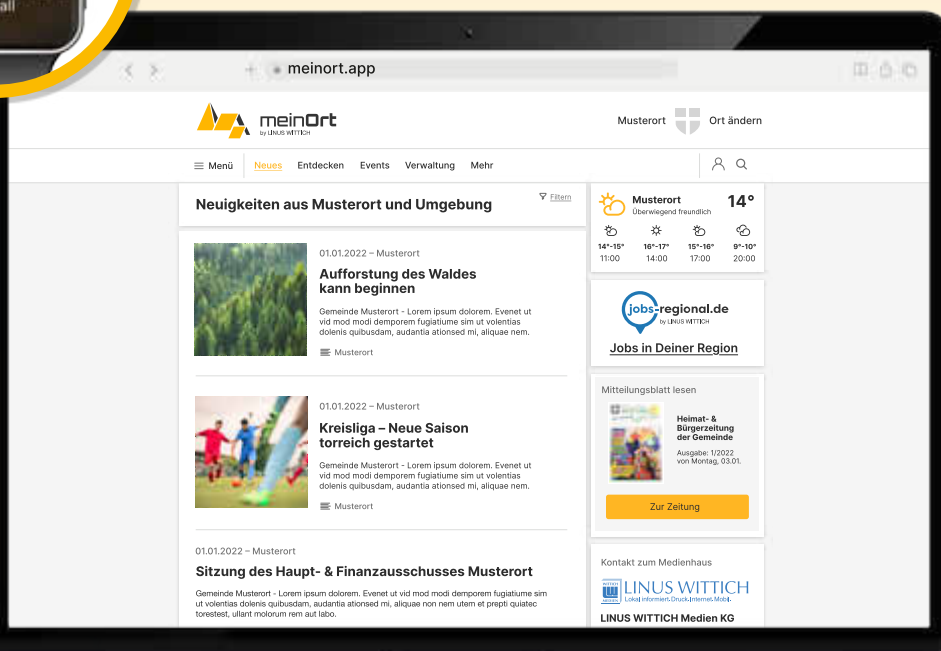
meinort.app

meinOrt
by LINUS WITTICH

Musterort Ort ändern

Menü Neues Entdecken Events Verwaltung Mehr

Neuigkeiten aus Musterort und Umgebung

Filtern

01.01.2022 – Musterort

Aufforstung des Waldes kann beginnen

Gemeinde Musterort - Lorem ipsum dolorem. Evenet ut vid mod modi demporem fugiatiume sim ut volentias dolenis quibusdam, audantia ationsed mi, aliquae nem.

Musterort

01.01.2022 – Musterort

Kreisliga – Neue Saison torreich gestartet

Gemeinde Musterort - Lorem ipsum dolorem. Evenet ut vid mod modi demporem fugiatiume sim ut volentias dolenis quibusdam, audantia ationsed mi, aliquae nem.

Musterort

01.01.2022 – Musterort

Sitzung des Haupt- & Finanzausschusses Musterort

Gemeinde Musterort - Lorem ipsum dolorem. Evenet ut vid mod modi demporem fugiatiume sim ut volentias dolenis quibusdam, audantia ationsed mi, aliquae non nem utem et prepti quiatec torestest, ullant molorum rem aut labo.

Musterort
Überwiegend freundlich
14°

| 14°-15° | 16°-17° | 15°-16° | 9°-10° |
|---|---|---|---|
| 11:00 | 14:00 | 17:00 | 20:00 |

jobs-regional.de
by LINUS WITTICH

Jobs in Deiner Region

Mitteilungsblatt lesen

Heimat- & Bürgerzeitung der Gemeinde

Ausgabe: 1/2022 von Montag, 03.01.

Zur Zeitung

Kontakt zum Medienhaus

LINUS WITTICH
Lokal.Informiert.Druck.Internet.Mobil.

LINUS WITTICH Medien KG